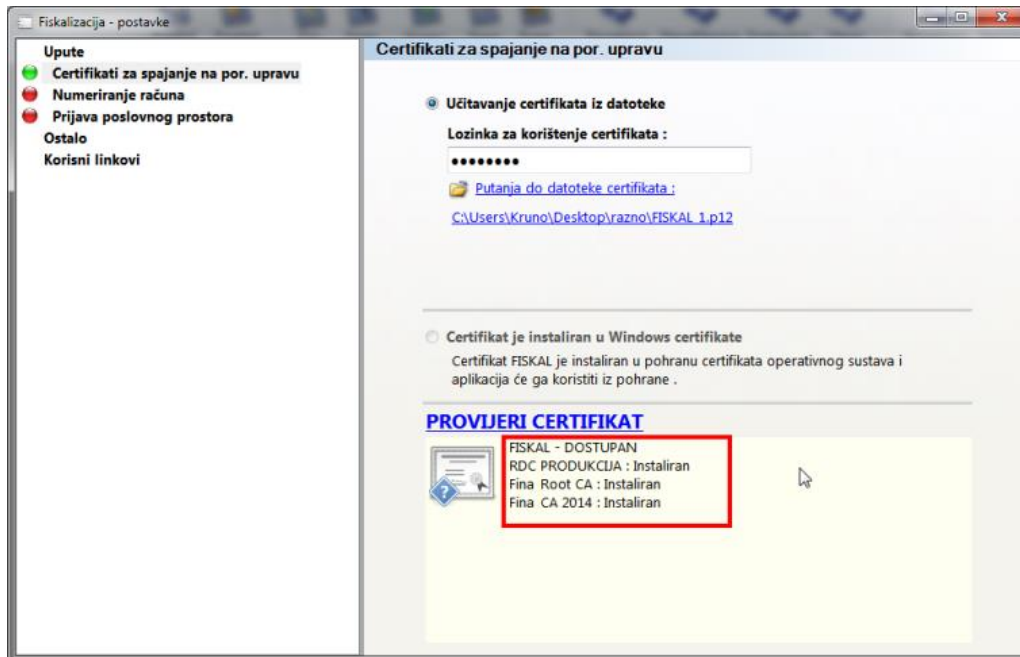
Fiskalizacija - postavke

Upute
Certifikati za spajanje na por. upravu
Numeriranje računa
Prijava poslovnog prostora
Ostalo
Korisni linkovi

Certifikati za spajanje na por. upravu

Učitavanje certifikata iz datoteke
Lozinka za korištenje certifikata :
••••••••
Putanja do datoteke certifikata :
C:\Users\Kruno\Desktop\razno\FISKAL 1.p12

Certifikat je instaliran u Windows certifikate
Certifikat FISKAL je instaliran u pohranu certifikata operativnog sustava i aplikacija će ga koristiti iz pohrane .

PROVJERI CERTIFIKAT
FISKAL - DOSTUPAN
RDC PRODUKCIJA : Instaliran
Fina Root CA : Instaliran
Fina CA 2014 : Instaliran